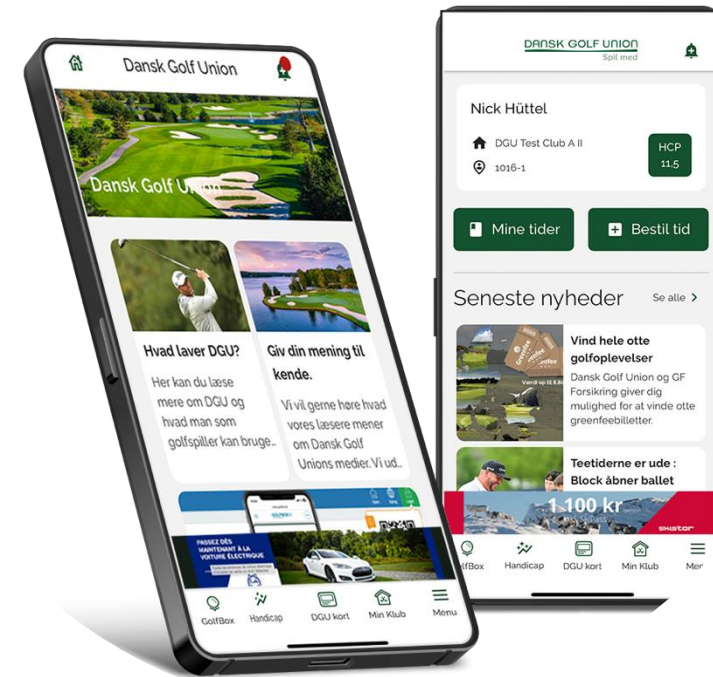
Dansk Golf Union

Dansk Golf Union

Hvad laver DGU?

Her kan du læse mere om DGU og hvad man som golfspiller kan bruge...

Giv din mening til kende.

Vi vil gerne høre hvad vores læsere mener om Dansk Golf Unions medier. Vi ud...

PASSEZ DÈS MAINTENANT À LA VOITURE ÉLECTRIQUE

GolfBox Handicap DGU kort Min Klub Menu

DANSK GOLF UNION
Spil med

Nick Hüttel

DGU Test Club A II

1016-1

HCP 11,5

Mine tider

Bestil tid

Seneste nyheder

Se alle

Vind hele otte golfoplevelser

Dansk Golf Union og GF Forsikring giver dig mulighed for at vinde otte greenfeebilletter.

Teetiderne er ude : Block åbner ballet

1.100 kr

skistar

lfBox Handicap DGU kort Min Klub Mer